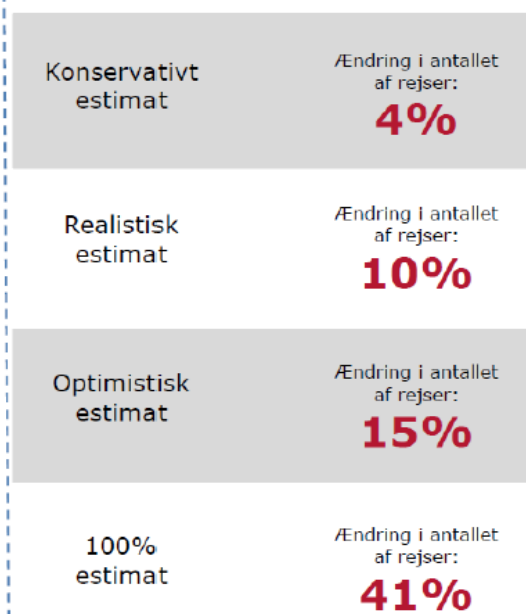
| | |
|---|---|
| Konservativt estimat | Ændring i antallet af rejser: **4%** |
| Realistisk estimat | Ændring i antallet af rejser: **10%** |
| Optimistisk estimat | Ændring i antallet af rejser: **15%** |
| 100% estimat | Ændring i antallet af rejser: **41%** |